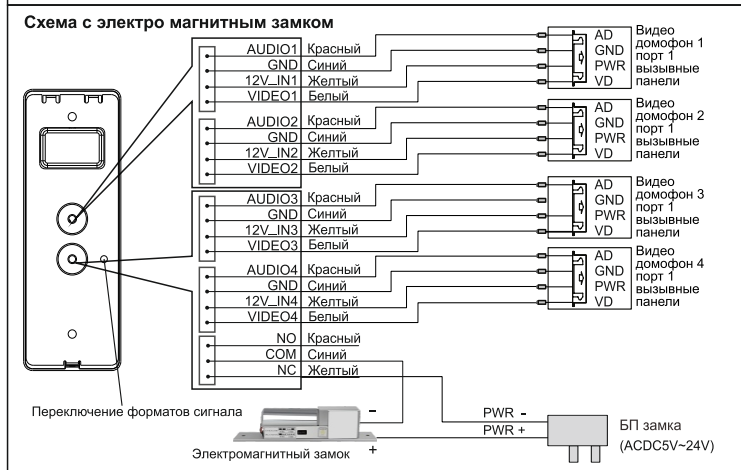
Схема с электро магнитным замком

AUDIO1 Красный
GND Синий
12V_IN1 Желтый
VIDEO1 Белый

AUDIO2 Красный
GND Синий
12V_IN2 Желтый
VIDEO2 Белый

AUDIO3 Красный
GND Синий
12V_IN3 Желтый
VIDEO3 Белый

AUDIO4 Красный
GND Синий
12V_IN4 Желтый
VIDEO4 Белый

NO Красный
COM Синий
NC Желтый

AD
GND
PWR
VD
Видео домофон 1 порт 1 вызывные панели

AD
GND
PWR
VD
Видео домофон 2 порт 1 вызывные панели

AD
GND
PWR
VD
Видео домофон 3 порт 1 вызывные панели

AD
GND
PWR
VD
Видео домофон 4 порт 1 вызывные панели

Переключение форматов сигнала

-
+
Электромагнитный замок

PWR -
PWR +

БП замка
(ACDC5V~24V)